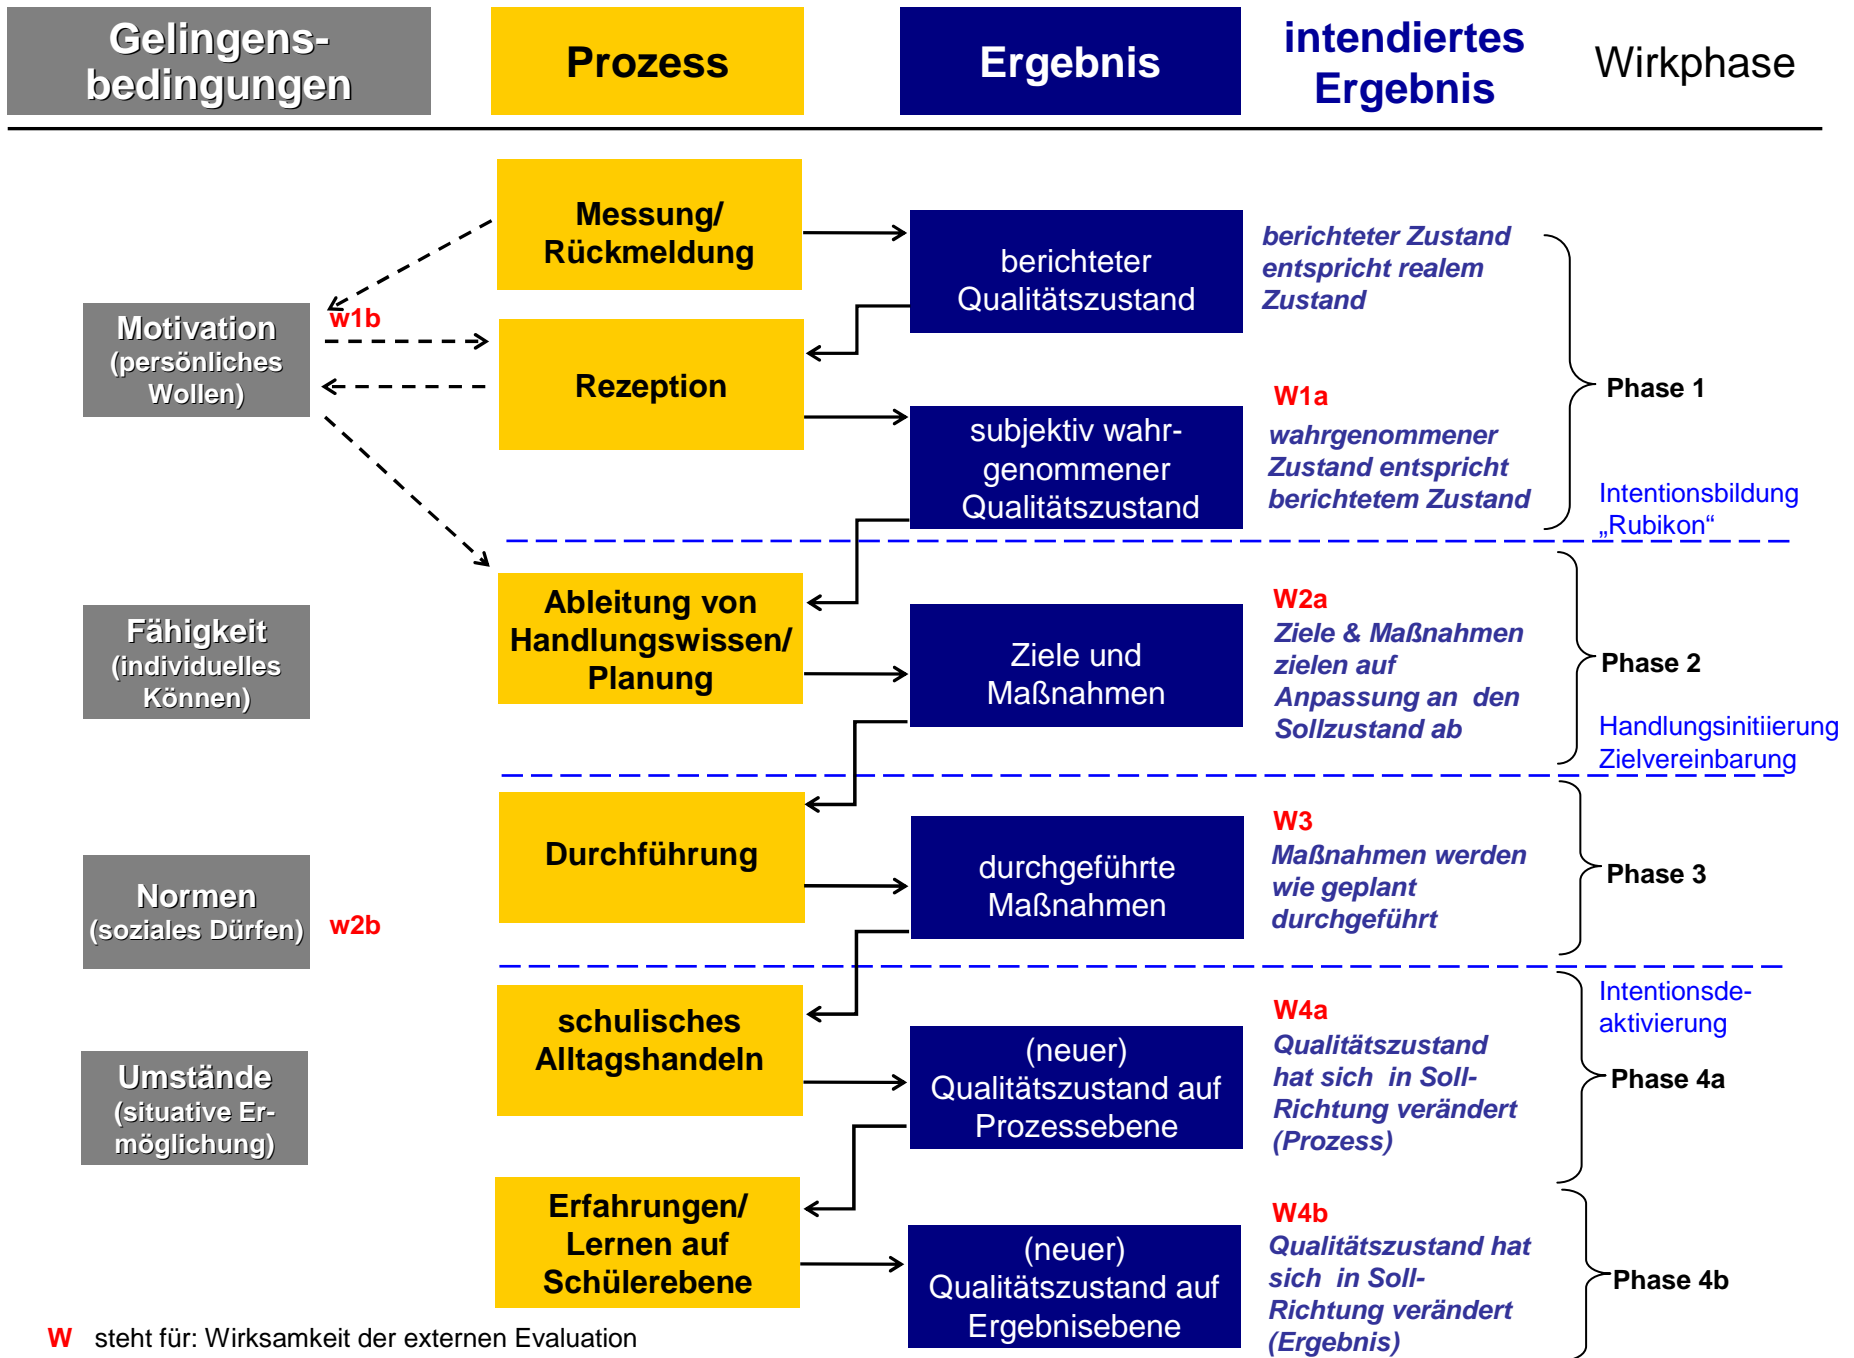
Gelingensbedingungen

Prozess

Ergebnis

intendiertes Ergebnis

Wirkphase

Messung/ Rückmeldung

berichteter Qualitätszustand

berichteter Zustand entspricht realem Zustand

Motivation (persönliches Wollen)

w1b

Rezeption

W1a

Phase 1

subjektiv wahrgenommener Qualitätszustand

wahrgenommener Zustand entspricht berichtetem Zustand

Intentionsbildung „Rubikon“

Ableitung von Handlungswissen/ Planung

W2a

Fähigkeit (individuelles Können)

Ziele und Maßnahmen

Ziele & Maßnahmen zielen auf Anpassung an den Sollzustand ab

Phase 2

Handlungsinitiierung Zielvereinbarung

Durchführung

W3

Normen (soziales Dürfen)

w2b

durchgeführte Maßnahmen

Maßnahmen werden wie geplant durchgeführt

Phase 3

Intentionsdeaktivierung

schulisches Alltagshandeln

W4a

Umstände (situative Ermöglichung)

(neuer) Qualitätszustand auf Prozessebene

Qualitätszustand hat sich in Soll-Richtung verändert (Prozess)

Phase 4a

Erfahrungen/ Lernen auf Schülerebene

W4b

(neuer) Qualitätszustand auf Ergebnisebene

Qualitätszustand hat sich in Soll-Richtung verändert (Ergebnis)

Phase 4b

W steht für: Wirksamkeit der externen Evaluation